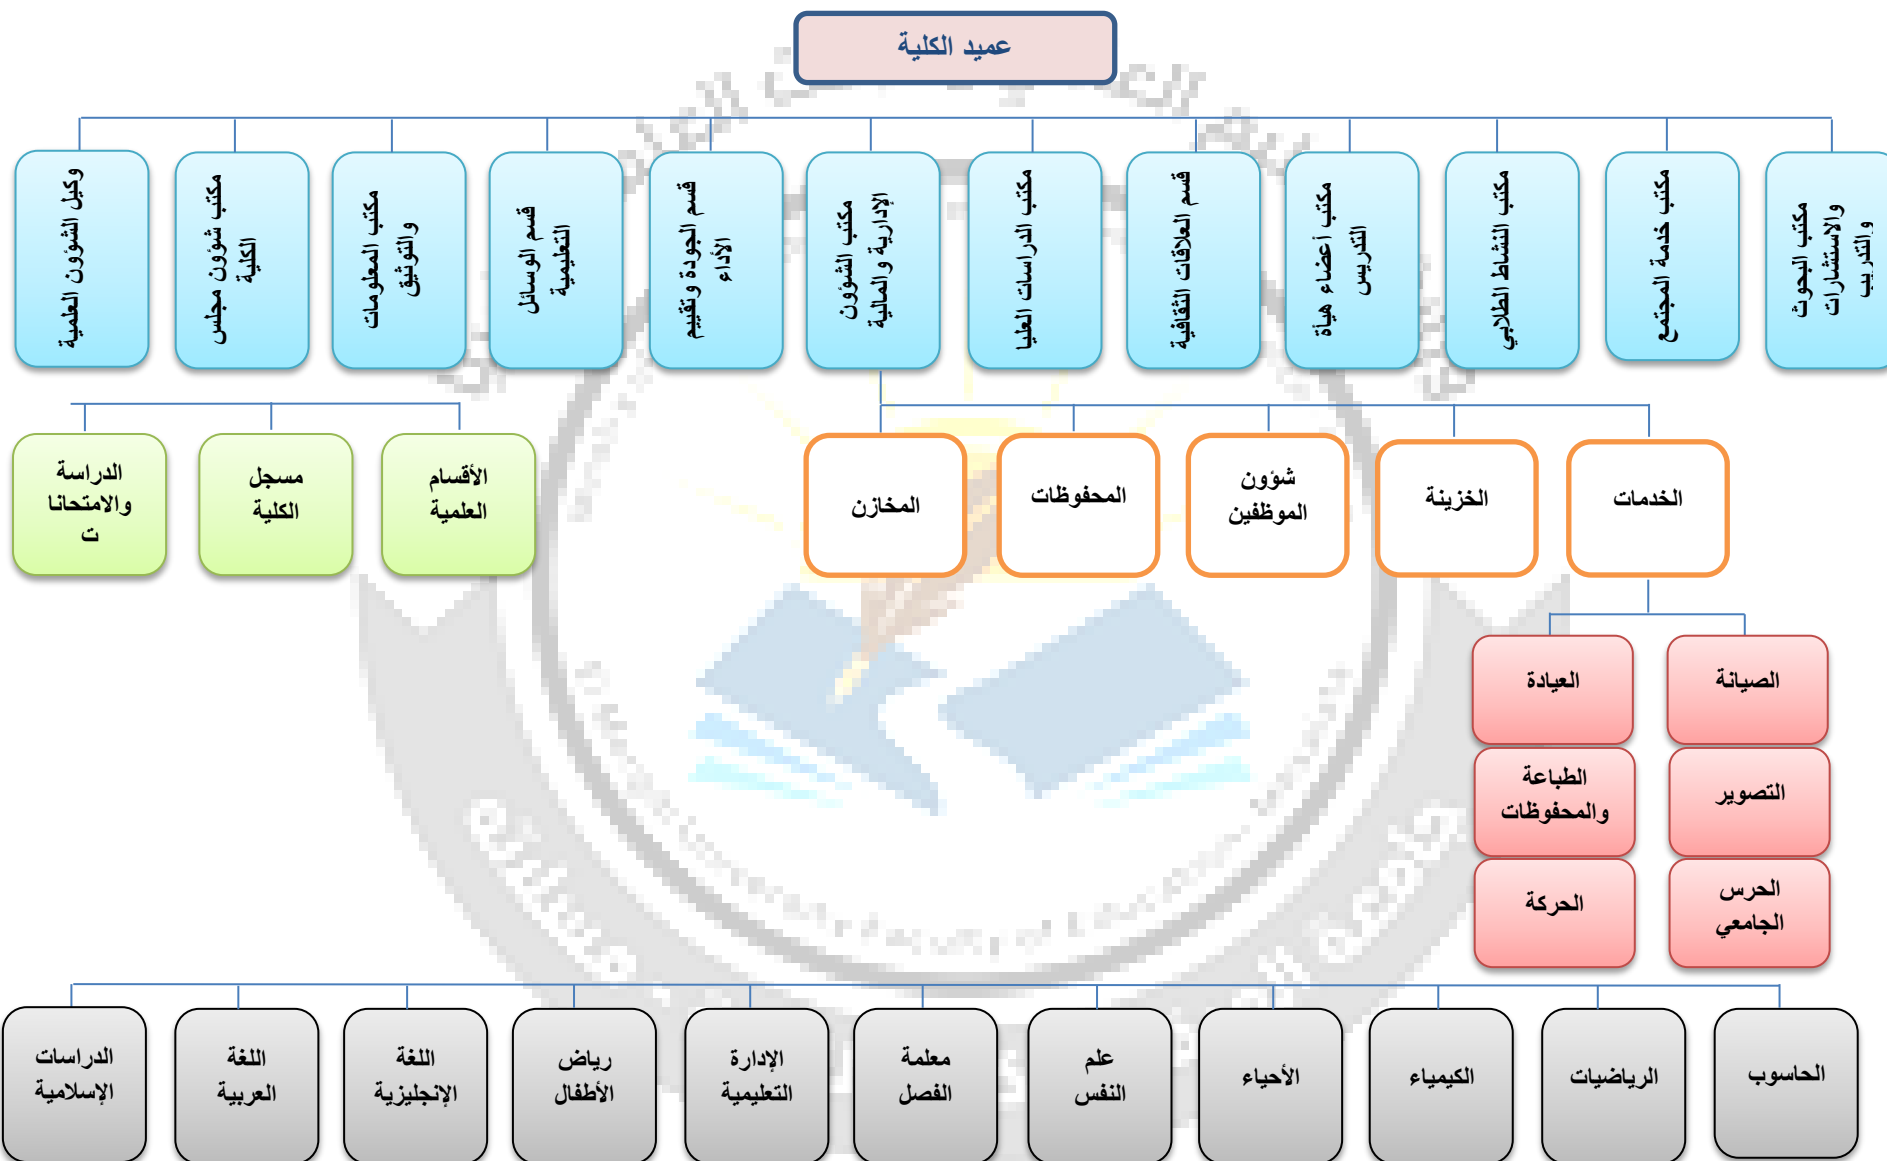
عميد الكلية

مكتب البحوث والاستشارات والتدريب

مكتب خدمة المجتمع

مكتب النشاط الطلابي

مكتب أعضاء هيأة التدريس

قسم العلاقات الثقافية

مكتب الدراسات العليا

مكتب الشؤون الإدارية والمالية

قسم الجودة وتقييم الأداء

قسم الوسائل التعليمية

مكتب المعلومات والتوثيق

مكتب شؤون مجلس الكلية

وكيل الشؤون العلمية

الخدمات

الخزينة

شؤون الموظفين

المحفوظات

المخازن

الأقسام العلمية

مسجل الكلية

الدراسة والامتحانات

الصيانة

العيادة

التصوير

الطباعة والمحفوظات

الحرس الجامعي

الحركة

الحاسوب

الرياضيات

الكيمياء

الأحياء

علم النفس

معلمة الفصل

الإدارة التعليمية

رياض الأطفال

اللغة الإنجليزية

اللغة العربية

الدراسات الإسلامية